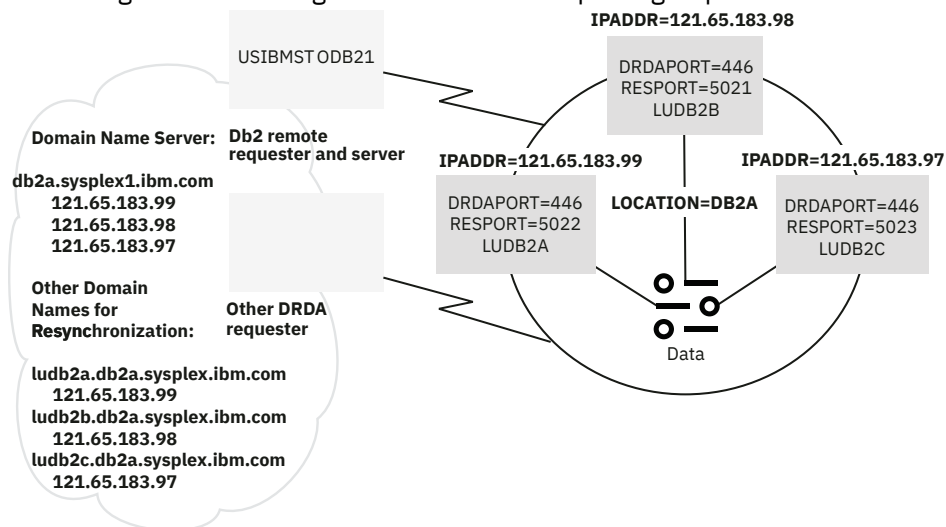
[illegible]

IPADDR=121.65.183.98

USIBMST ODB21

DRDAPORT=446
RESPORT=5021
LUDB2B

Domain Name Server:

Db2 remote requester and server

IPADDR=121.65.183.99

IPADDR=121.65.183.97

db2a.sysplex1.ibm.com
121.65.183.99
121.65.183.98
121.65.183.97

DRDAPORT=446
RESPORT=5022
LUDB2A

LOCATION=DB2A

DRDAPORT=446
RESPORT=5023
LUDB2C

Other Domain Names for Resynchronization:

Other DRDA requester

Data

ludb2a.db2a.sysplex.ibm.com
121.65.183.99
ludb2b.db2a.sysplex.ibm.com
121.65.183.98
ludb2c.db2a.sysplex.ibm.com
121.65.183.97